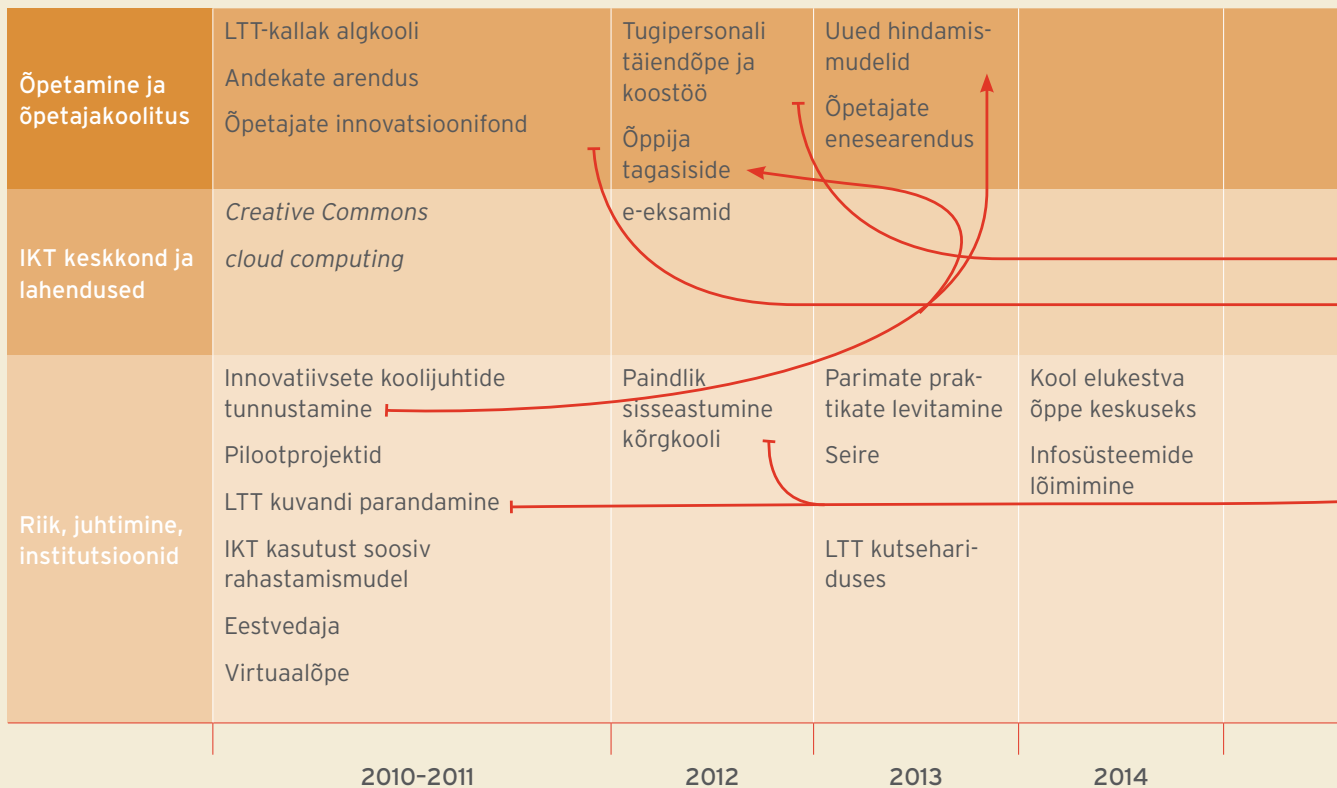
| | 2010–2011 | 2012 | 2013 | 2014 | |
|---|---|---|---|---|---|
| Õpetamine ja õpetajakoolitus | LTT-kallak algkooli<br>Andekate arendus<br>Õpetajate innovatsioonifond | Tugipersonali täiendõpe ja koostöö<br>Õppija tagasiside | Uued hindamismudelid<br>Õpetajate enesearendus | | |
| IKT keskkond ja lahendused | *Creative Commons*<br>*cloud computing* | e-eksamid | | | |
| Riik, juhtimine, institutsioonid | Innovatiivsete koolijuhtide tunnustamine<br>Pilootprojektid<br>LTT kuvandi parandamine<br>IKT kasutust soosiv rahastamismudel<br>Eestvedaja<br>Virtuaalõpe | Paindlik sisseastumine kõrgkooli | Parimate praktikate levitamine<br>Seire<br>LTT kutsehariduses | Kool elukestva õppe keskuseks<br>Infosüsteemide lõimimine | |